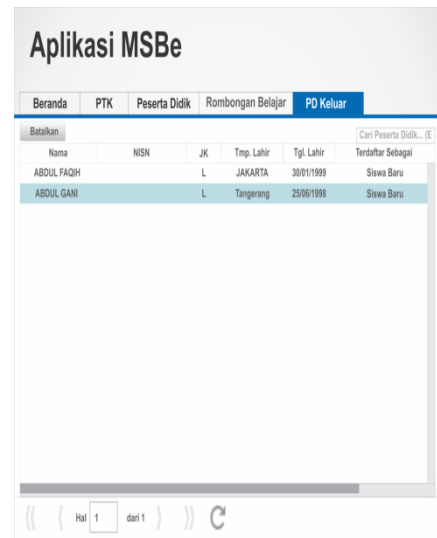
Aplikasi MSBe

Beranda PTK Peserta Didik Rombongan Belajar PD Keluar

Batalkan

Cari Peserta Didik... (E

| Nama | NISN | JK | Tmp. Lahir | Tgl. Lahir | Terdaftar Sebagai |
|---|---|---|---|---|---|
| ABDUL FAQIH | | L | JAKARTA | 30/01/1999 | Siswa Baru |
| ABDUL GANI | | L | Tangerang | 25/06/1998 | Siswa Baru |

Hal 1 dari 1